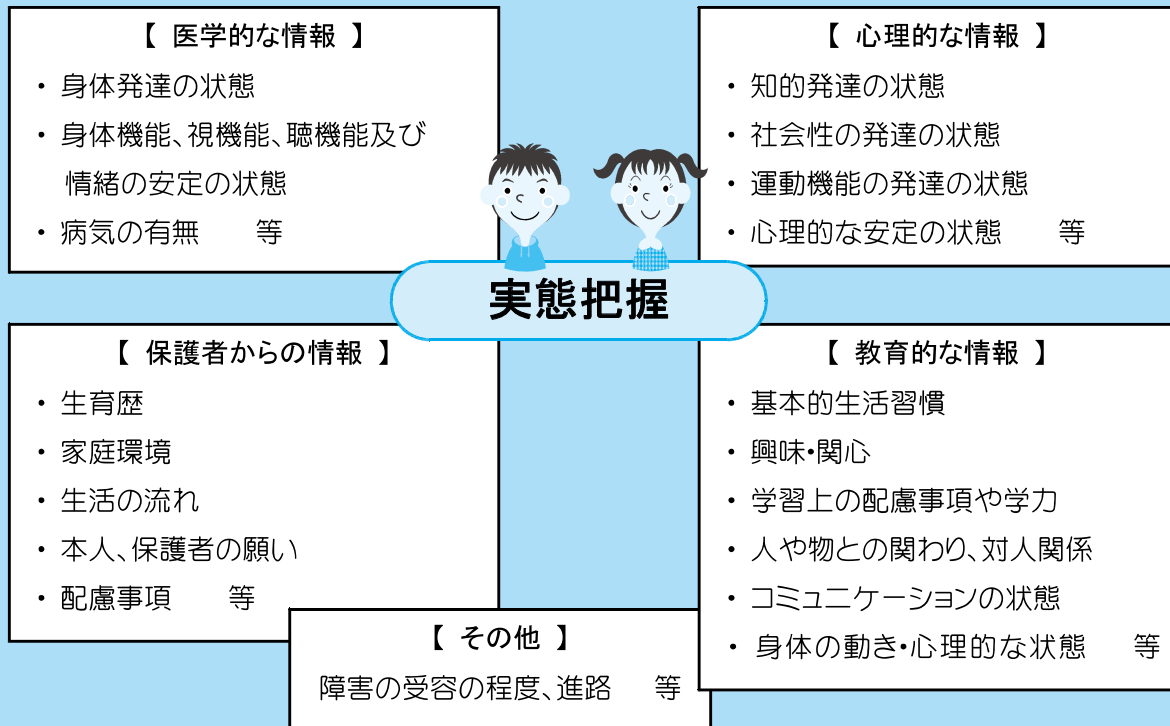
【 医学的な情報 】
・ 身体発達の状態
・ 身体機能、視機能、聴機能及び情緒の安定の状態
・ 病気の有無　　等

【 心理的な情報 】
・ 知的発達の状態
・ 社会性の発達の状態
・ 運動機能の発達の状態
・ 心理的な安定の状態　　等

実態把握

【 保護者からの情報 】
・ 生育歴
・ 家庭環境
・ 生活の流れ
・ 本人、保護者の願い
・ 配慮事項　　等

【 教育的な情報 】
・ 基本的生活習慣
・ 興味・関心
・ 学習上の配慮事項や学力
・ 人や物との関わり、対人関係
・ コミュニケーションの状態
・ 身体の動き・心理的な状態　　等

【 その他 】
障害の受容の程度、進路　　等